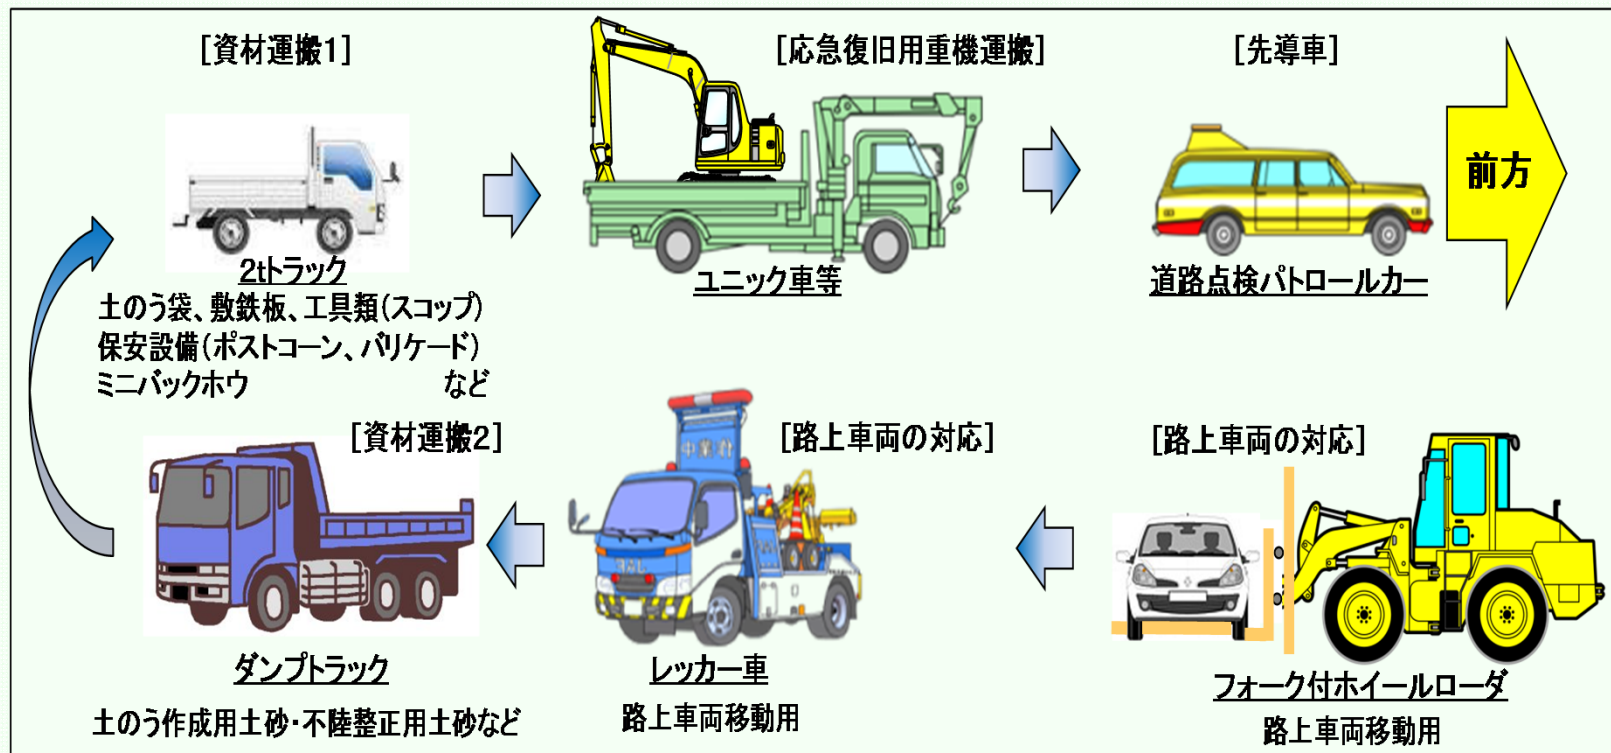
[資材運搬1]

2tトラック
土のう袋、敷鉄板、工具類(スコップ)
保安設備(ポストコーン、バリケード)
ミニバックホウ など

[応急復旧用重機運搬]

ユニック車等

[先導車]

道路点検パトロールカー

前方

[資材運搬2]

ダンプトラック
土のう作成用土砂・不陸整正用土砂など

[路上車両の対応]

レッカー車
路上車両移動用

[路上車両の対応]

フォーク付ホイールローダ
路上車両移動用